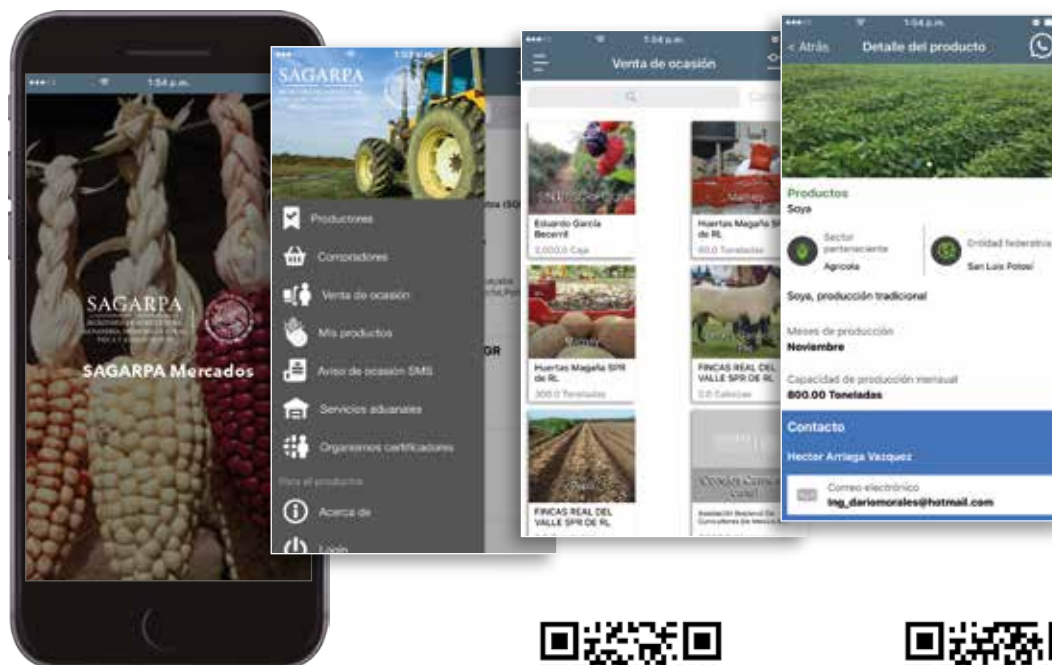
1:54 p.m.

SAGARPA

SAGARPA Mercados

SAGARPA

Productores

Compradores

Venta de ocasión

Mis productos

Aviso de ocasión SMS

Servicios aduanales

Organismos certificadores

Acerca de

Login

1:54 p.m.

Venta de ocasión

Eduardo García Becerril

2,000.0 Caja

Huertas Magaña SPR de RL

Huertas Magaña SPR de RL

300.0 Toneladas

FINCAS REAL DEL VALLE SPR DE RL

FINCAS REAL DEL VALLE SPR DE RL

1:54 p.m.

< Atrás

Detalle del producto

Productos

Soya

Sector perteneciente

Agrícola

Entidad federativa

San Luis Potosí

Soya, producción tradicional

Meses de producción

Noviembre

Capacidad de producción mensual

800.00 Toneladas

Contacto

Hector Arriaga Vazquez

Correo electrónico

ing_dariomorales@hotmail.com